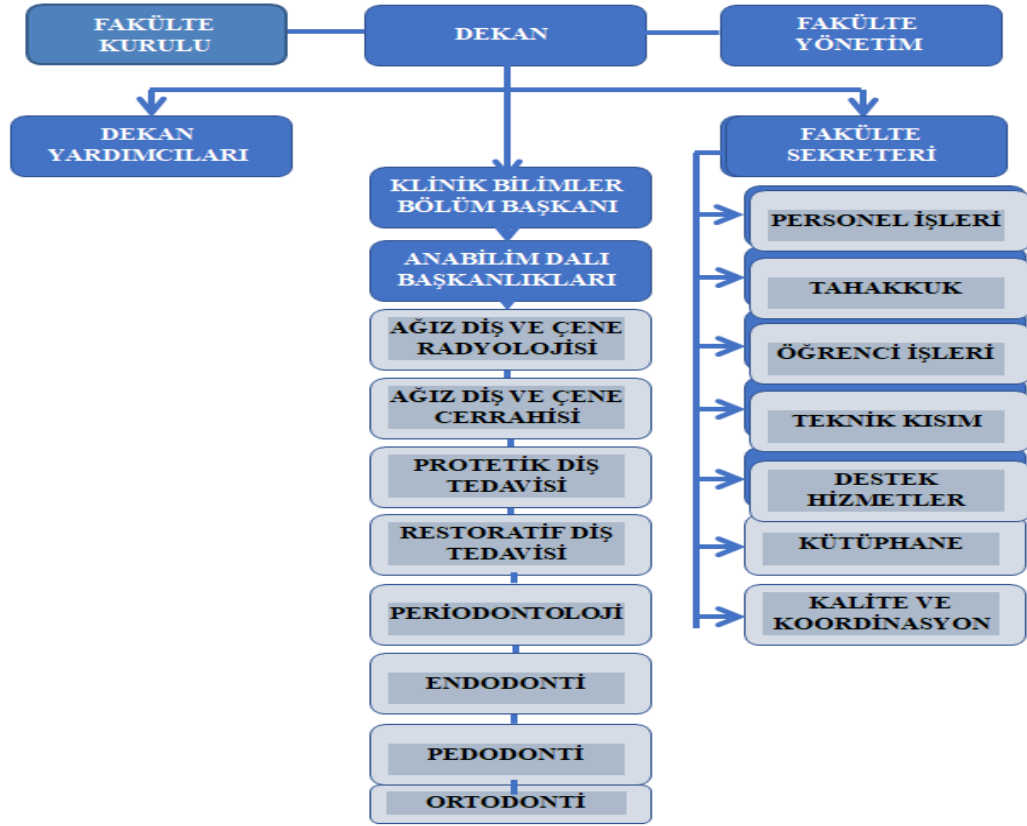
FAKÜLTE KURULU

DEKAN

FAKÜLTE YÖNETİM

DEKAN YARDIMCILARI

FAKÜLTE SEKRETERİ

KLİNİK BİLİMLER BÖLÜM BAŞKANI

ANABİLİM DALI BAŞKANLIKLARI

AĞIZ DİŞ VE ÇENE RADYOLOJİSİ

AĞIZ DİŞ VE ÇENE CERRAHİSİ

PROTETİK DİŞ TEDAVİSİ

RESTORATİF DİŞ TEDAVİSİ

PERİODONTOLOJİ

ENDODONTİ

PEDODONTİ

ORTODONTİ

PERSONEL İŞLERİ

TAHAKKUK

ÖĞRENCİ İŞLERİ

TEKNİK KISIM

DESTEK HİZMETLER

KÜTÜPHANE

KALİTE VE KOORDİNASYON